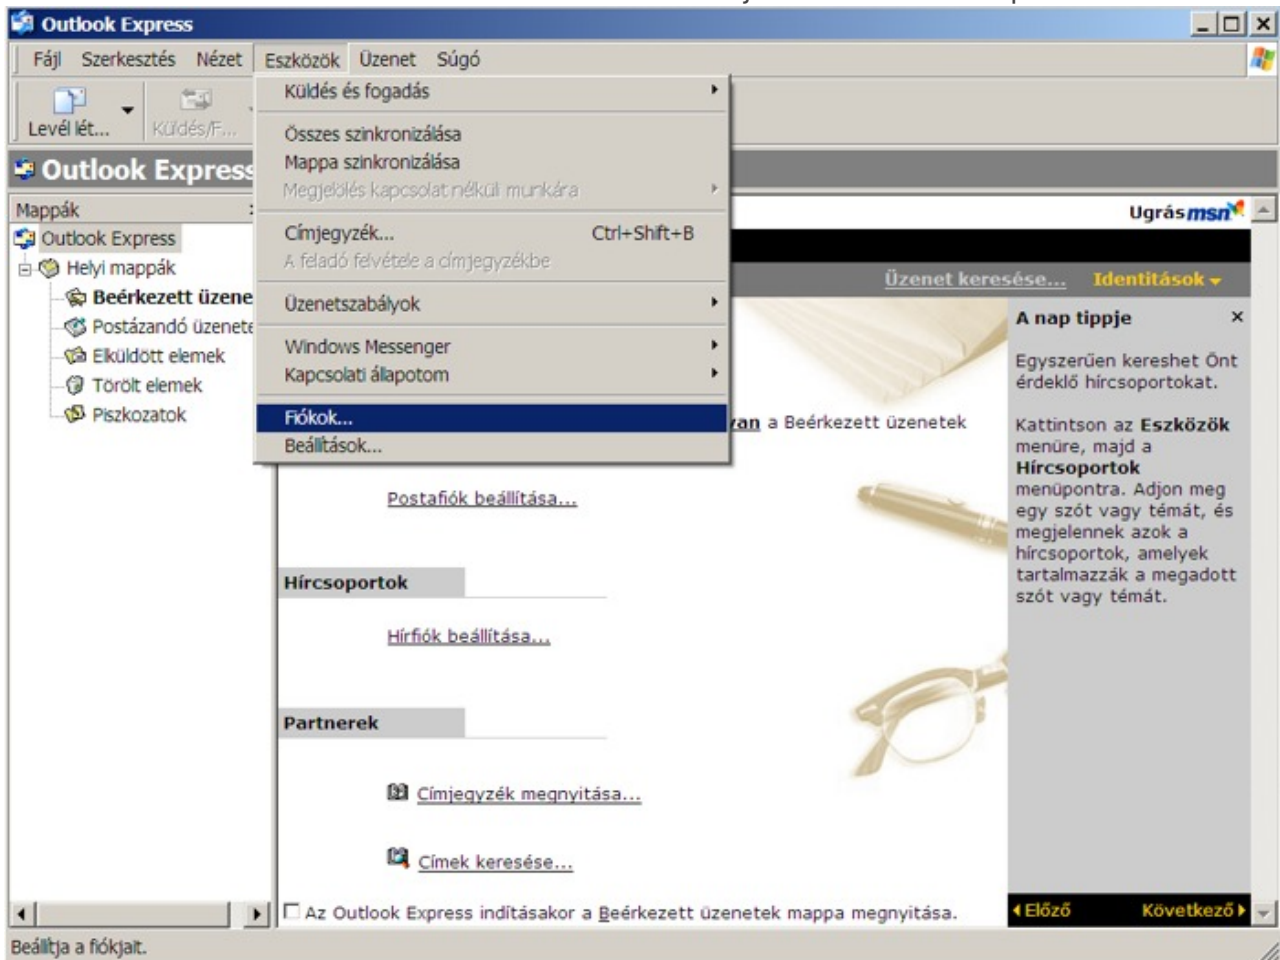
Outlook Express

Fájl Szerkesztés Nézet Eszközök Üzenet Súgó

Levél lét... Küldés/F...

Outlook Express

Mappák

Outlook Express
Helyi mappák
Beérkezett üzene
Postázandó üzenete
Elküldött elemek
Törölt elemek
Piszkozatok

Küldés és fogadás
Összes szinkronizálása
Mappa szinkronizálása
Megjelölés kapcsolat nélküli munkára
Címjegyzék... Ctrl+Shift+B
A feladó felvétele a címjegyzékbe
Üzenetszabályok
Windows Messenger
Kapcsolati állapotom
Fiókok...
Beállítások...

Ugrás msn

Üzenet keresése... Identitások

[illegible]van a Beérkezett üzenetek

Postafiók beállítása...

Hírcsoportok

Hírfiók beállítása...

Partnerek

Címjegyzék megnyitása...

Címek keresése...

Az Outlook Express indításakor a Beérkezett üzenetek mappa megnyitása.

A nap tippje

Egyszerűen kereshet Önt érdeklő hírcsoportokat.

Kattintson az Eszközök menüre, majd a Hírcsoportok menüpontra. Adjon meg egy szót vagy témát, és megjelennek azok a hírcsoportok, amelyek tartalmazzák a megadott szót vagy témát.

Előző Következő

Beállítja a fiókjait.